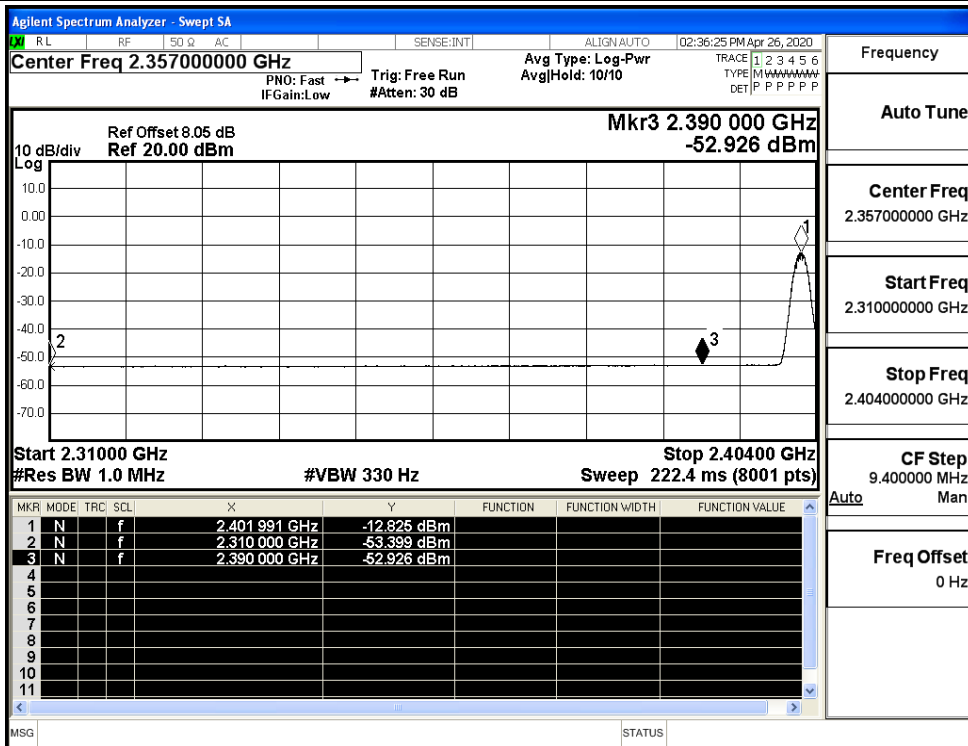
Agilent Spectrum Analyzer - Swept SA

RL RF 50 Ω AC SENSE:INT ALIGN AUTO 02:36:25 PM Apr 26, 2020

Center Freq 2.357000000 GHz

PNO: Fast IFGain:Low

Trig: Free Run #Atten: 30 dB

Avg Type: Log-Pwr Avg|Hold: 10/10

TRACE 1 2 3 4 5 6 TYPE M WWWWW DET P P P P P P

Frequency

Auto Tune

Ref Offset 8.05 dB
10 dB/div Ref 20.00 dBm
Log

Mkr3 2.390 000 GHz
-52.926 dBm

10.0
0.00
-10.0
-20.0
-30.0
-40.0
-50.0
-60.0
-70.0

1
2
3

Center Freq
2.357000000 GHz

Start Freq
2.310000000 GHz

Stop Freq
2.404000000 GHz

CF Step
9.400000 MHz
Auto Man

Freq Offset
0 Hz

Start 2.31000 GHz
#Res BW 1.0 MHz #VBW 330 Hz

Stop 2.40400 GHz
Sweep 222.4 ms (8001 pts)

| MKR | MODE | TRC | SCL | X | Y | FUNCTION | FUNCTION WIDTH | FUNCTION VALUE |
|---|---|---|---|---|---|---|---|---|
| 1 | N | | f | 2.401 991 GHz | -12.825 dBm | | | |
| 2 | N | | f | 2.310 000 GHz | -53.399 dBm | | | |
| 3 | N | | f | 2.390 000 GHz | -52.926 dBm | | | |
| 4 | | | | | | | | |
| 5 | | | | | | | | |
| 6 | | | | | | | | |
| 7 | | | | | | | | |
| 8 | | | | | | | | |
| 9 | | | | | | | | |
| 10 | | | | | | | | |
| 11 | | | | | | | | |

MSG STATUS